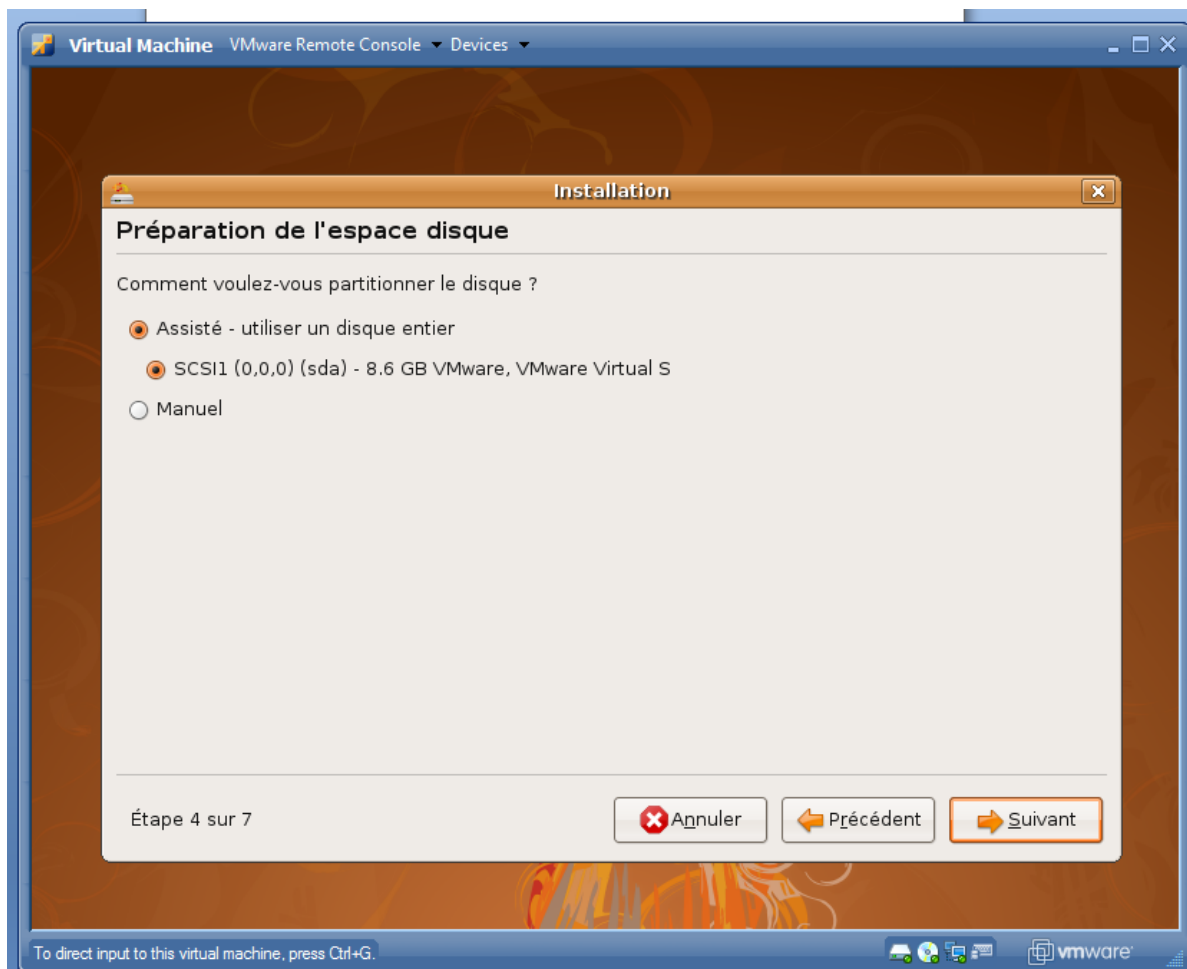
Virtual Machine VMware Remote Console Devices

Installation

Préparation de l'espace disque

Comment voulez-vous partitionner le disque ?

Assisté - utiliser un disque entier

SCSI1 (0,0,0) (sda) - 8.6 GB VMware, VMware Virtual S

Manuel

Étape 4 sur 7

Annuler

Précédent

Suivant

To direct input to this virtual machine, press Ctrl+G.

vmware